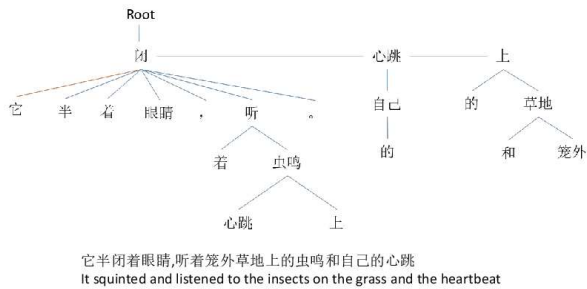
Root

闭

它 半 着 眼睛 ， 听 。

着 虫鸣

心跳 上

心跳

自己

的

上

的 草地

和 笼外

它半闭着眼睛,听着笼外草地上的虫鸣和自己的心跳
It squinted and listened to the insects on the grass and the heartbeat